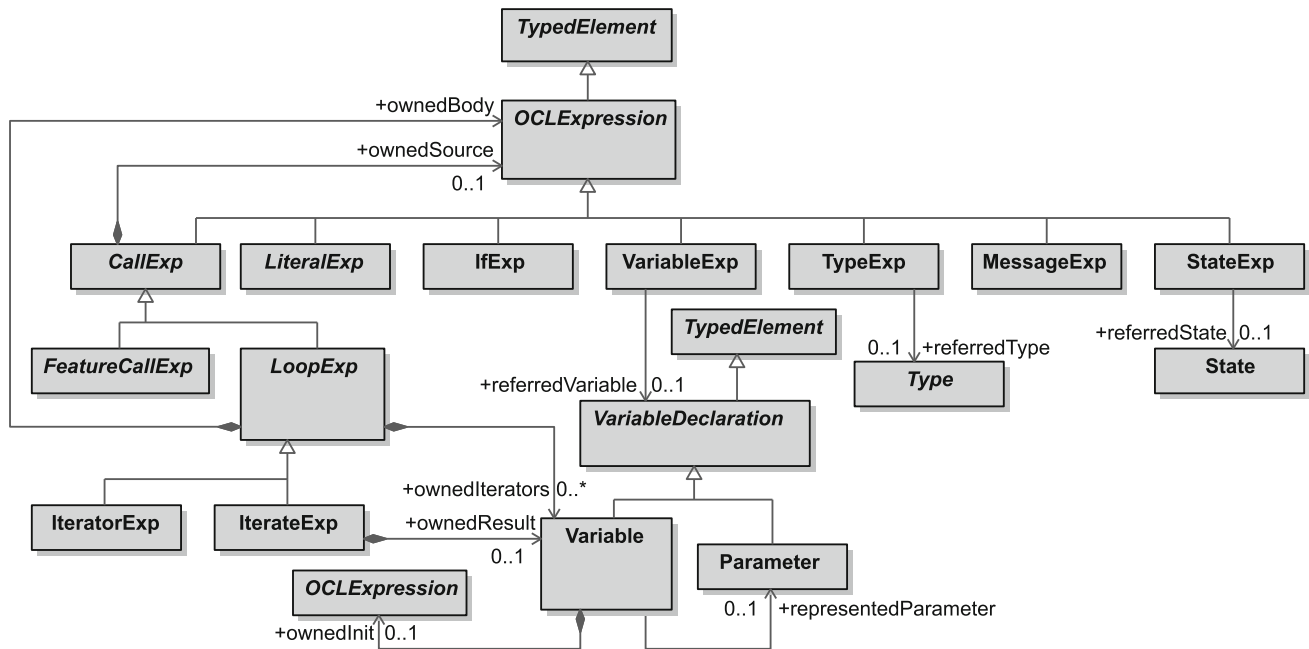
TypedElement

+ownedBody
OCLExpression
+ownedSource
0..1

CallExp
LiteralExp
IfExp
VariableExp
TypeExp
MessageExp
StateExp

FeatureCallExp
LoopExp

TypedElement

0..1 +referredType
Type

+referredState 0..1
State

+referredVariable 0..1
VariableDeclaration

+ownedIterators 0..*
IteratorExp
IterateExp
+ownedResult
0..1
Variable
Parameter

OCLExpression
+ownedInit 0..1
0..1 +representedParameter